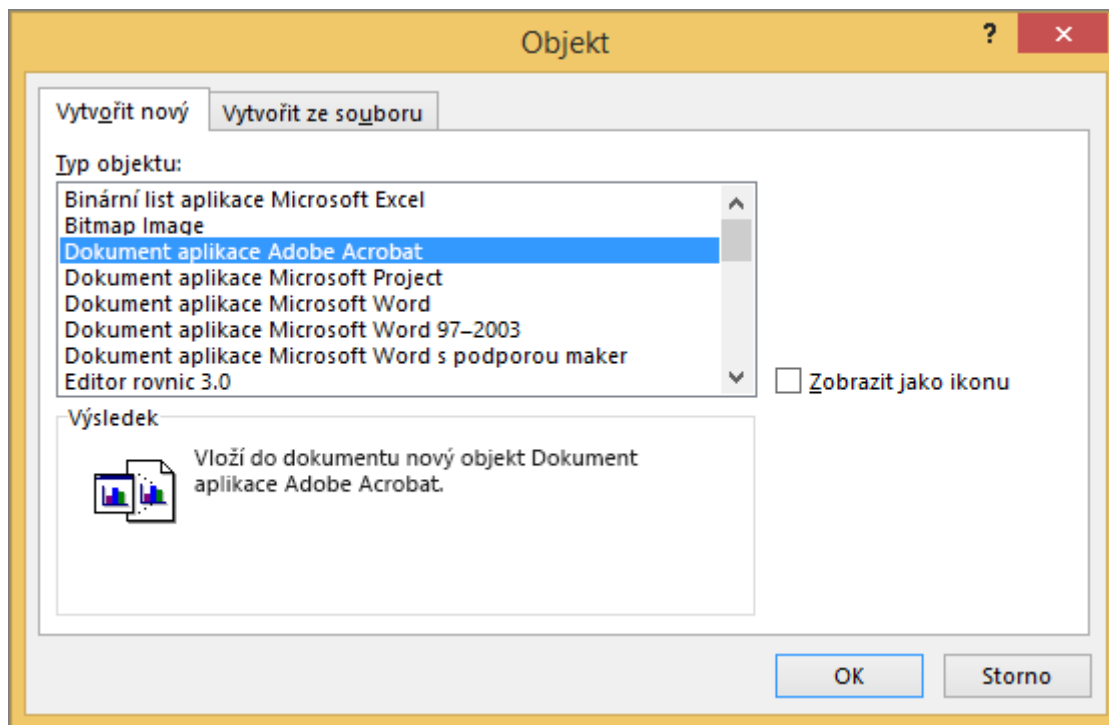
Objekt

?

Vytvořit nový

Vytvořit ze souboru

Typ objektu:

Binární list aplikace Microsoft Excel
Bitmap Image
Dokument aplikace Adobe Acrobat
Dokument aplikace Microsoft Project
Dokument aplikace Microsoft Word
Dokument aplikace Microsoft Word 97–2003
Dokument aplikace Microsoft Word s podporou maker
Editor rovnic 3.0

Zobrazit jako ikonu

Výsledek

Vloží do dokumentu nový objekt Dokument aplikace Adobe Acrobat.

OK

Storno